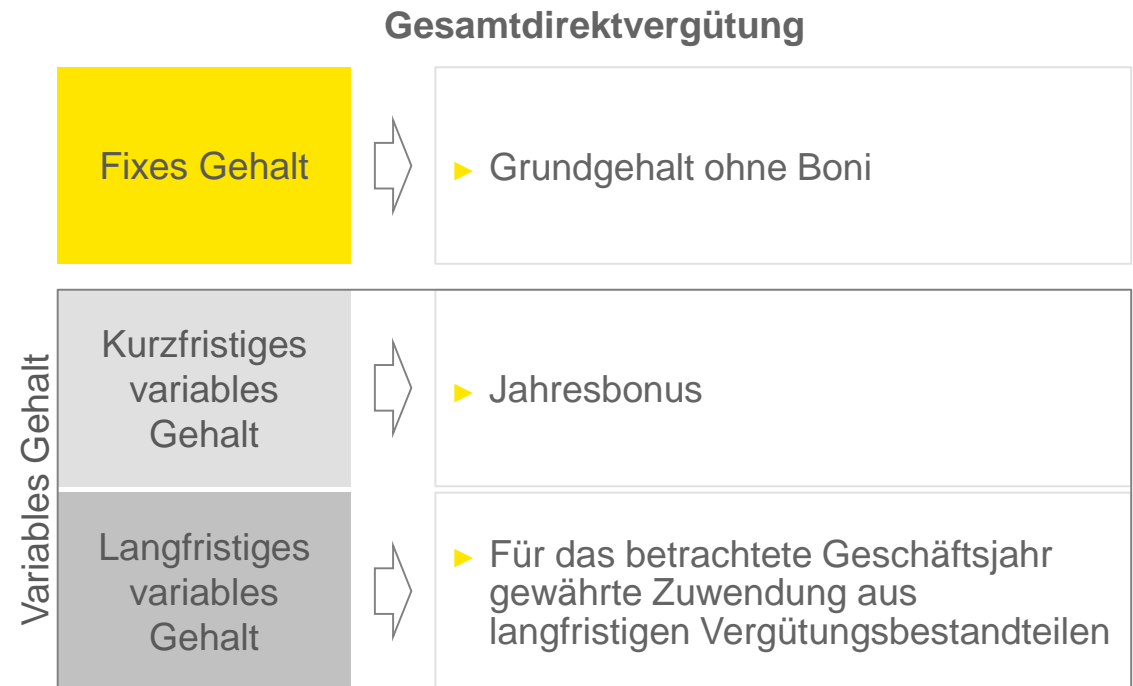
Gesamtdirektvergütung

Fixes Gehalt

► Grundgehalt ohne Boni

Variables Gehalt

Kurzfristiges variables Gehalt

► Jahresbonus

Langfristiges variables Gehalt

► Für das betrachtete Geschäftsjahr gewährte Zuwendung aus langfristigen Vergütungsbestandteilen